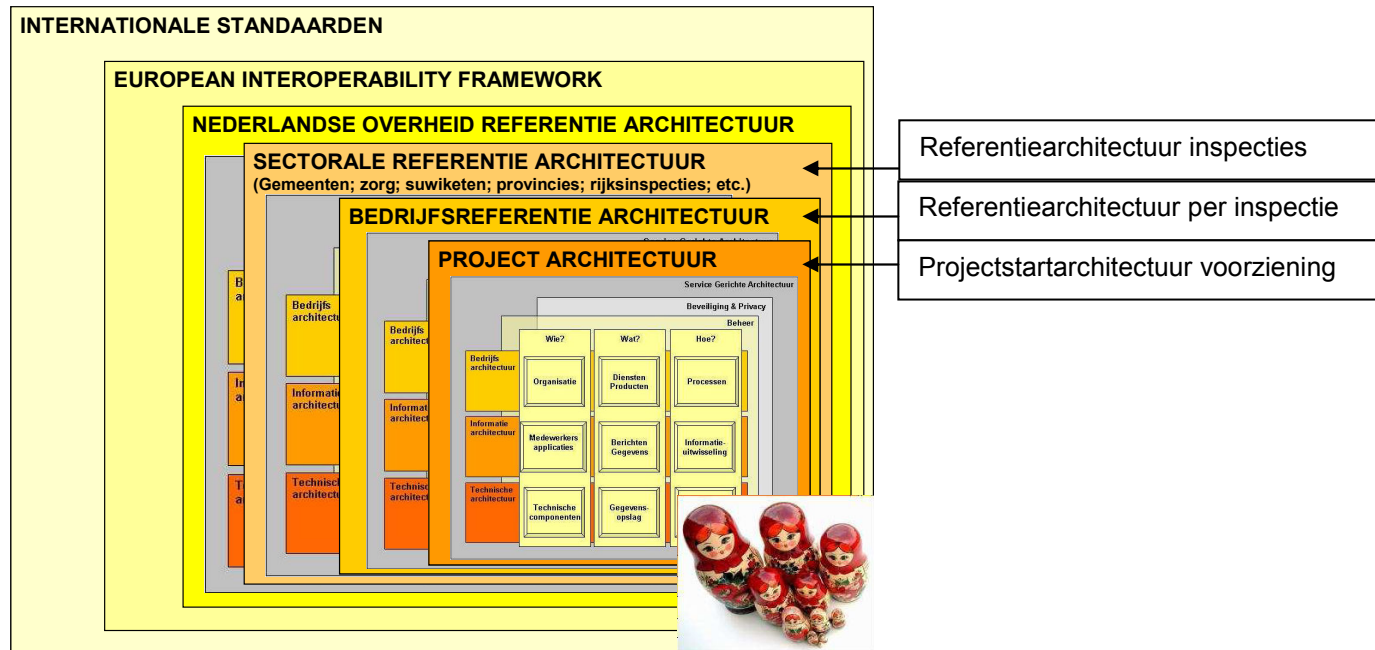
INTERNATIONALE STANDAARDEN

EUROPEAN INTEROPERABILITY FRAMEWORK

NEDERLANDSE OVERHEID REFERENTIE ARCHITECTUUR

SECTORALE REFERENTIE ARCHITECTUUR
(Gemeenten; zorg; suwiketen; provincies; rijksinspecties; etc.)

BEDRIJFSREFERENTIE ARCHITECTUUR

PROJECT ARCHITECTUUR

Referentiearchitectuur inspecties

Referentiearchitectuur per inspectie

Projectstartarchitectuur voorziening

Service Gerichte Architectuur

Beveiliging & Privacy

Beheer

Wie?

Wat?

Hoe?

Bedrijfs architectuur

Organisatie

Diensten Producten

Processen

Informatie architectuur

Medewerkers applicaties

Berichten Gegevens

Informatie-uitwisseling

Technische architectuur

Technische componenten

Gegevens-opslag

Bedrijfs architect

Informatie architect

Technische architect

Bedrijfs architectu

Informatie architectu

Technische architectu

B a

In a

T a